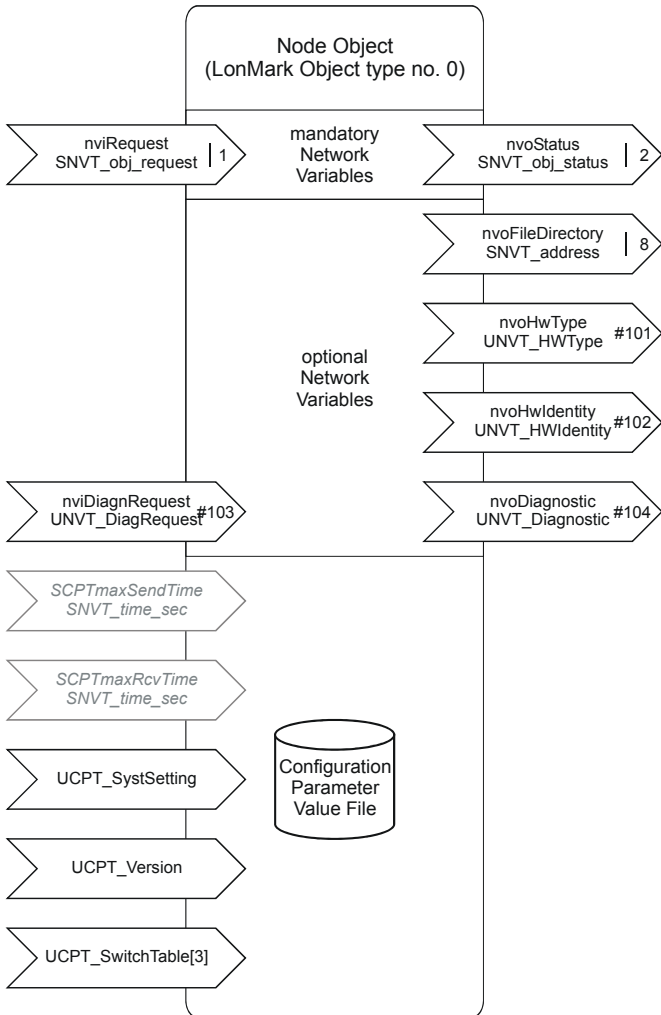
Node Object
(LonMark Object type no. 0)

nviRequest
SNVT_obj_request
1

mandatory
Network
Variables

nvoStatus
SNVT_obj_status
2

nvoFileDirectory
SNVT_address
8

nvoHwType
UNVT_HWType
#101

optional
Network
Variables

nvoHwIdentity
UNVT_HWIdentity
#102

nviDiagnRequest
UNVT_DiagRequest
#103

nvoDiagnostic
UNVT_Diagnostic
#104

SCPTmaxSendTime
SNVT_time_sec

SCPTmaxRcvTime
SNVT_time_sec

UCPT_SystSetting

Configuration
Parameter
Value File

UCPT_Version

UCPT_SwitchTable[3]